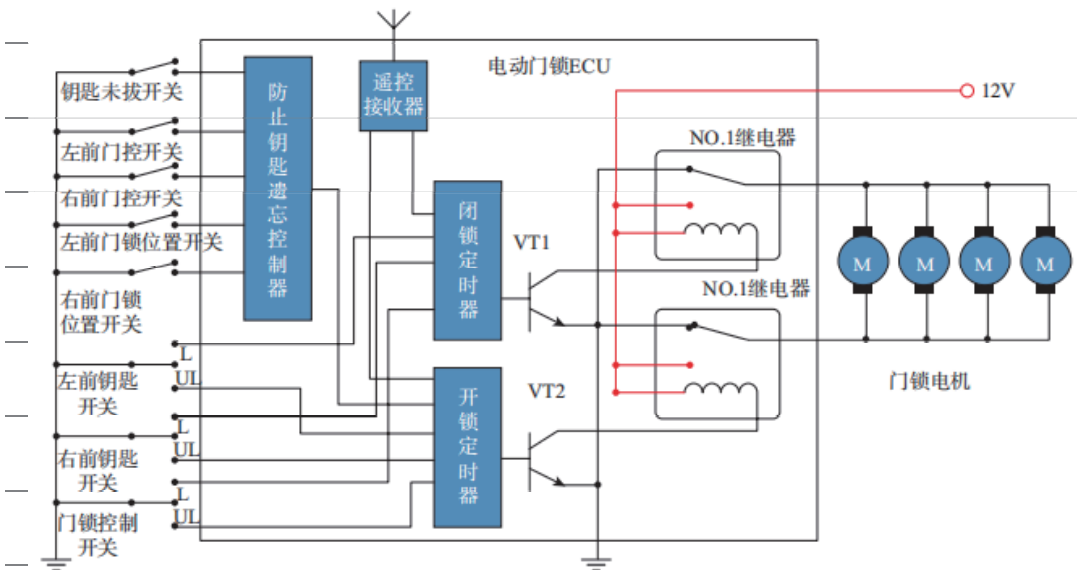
电动门锁ECU

12V

钥匙未拔开关

左前门控开关

右前门控开关

左前门锁位置开关

右前门锁位置开关

防止钥匙遗忘控制器

遥控接收器

闭锁定时器

开锁定时器

NO.1继电器

NO.1继电器

VT1

VT2

M M M M

门锁电机

L
UL
左前钥匙开关

L
UL
右前钥匙开关

L
UL
门锁控制开关